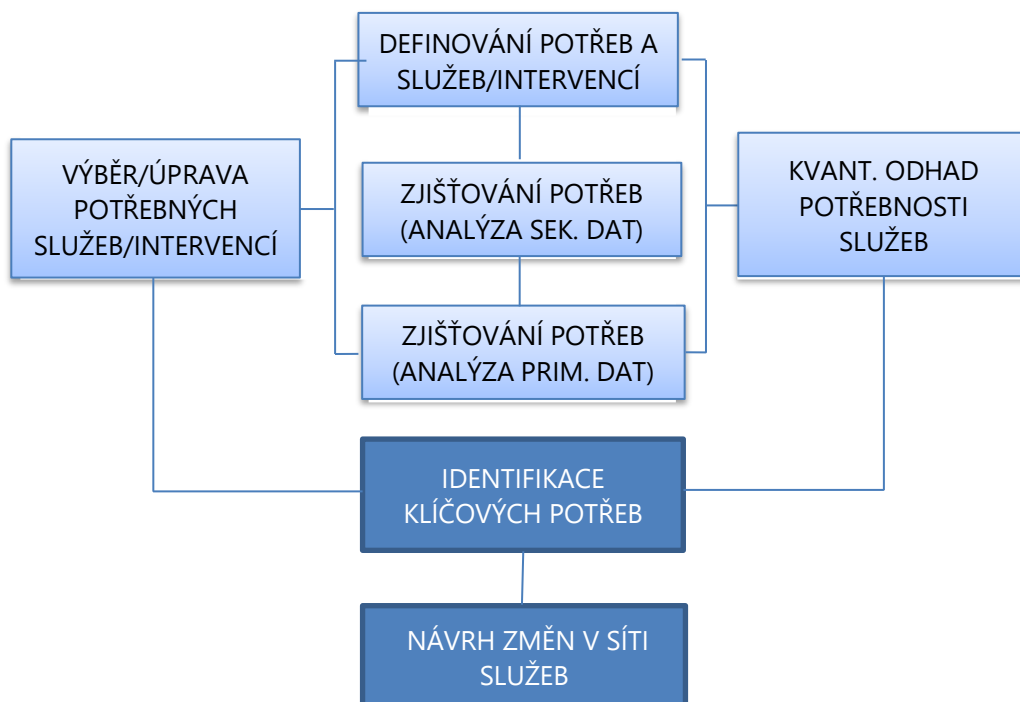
DEFINOVÁNÍ POTŘEB A SLUŽEB/INTERVENCÍ

VÝBĚR/ÚPRAVA POTŘEBNÝCH SLUŽEB/INTERVENCÍ

ZJIŠŤOVÁNÍ POTŘEB (ANALÝZA SEK. DAT)

KVANT. ODHAD POTŘEBNOSTI SLUŽEB

ZJIŠŤOVÁNÍ POTŘEB (ANALÝZA PRIM. DAT)

IDENTIFIKACE KLÍČOVÝCH POTŘEB

NÁVRH ZMĚN V SÍTI SLUŽEB